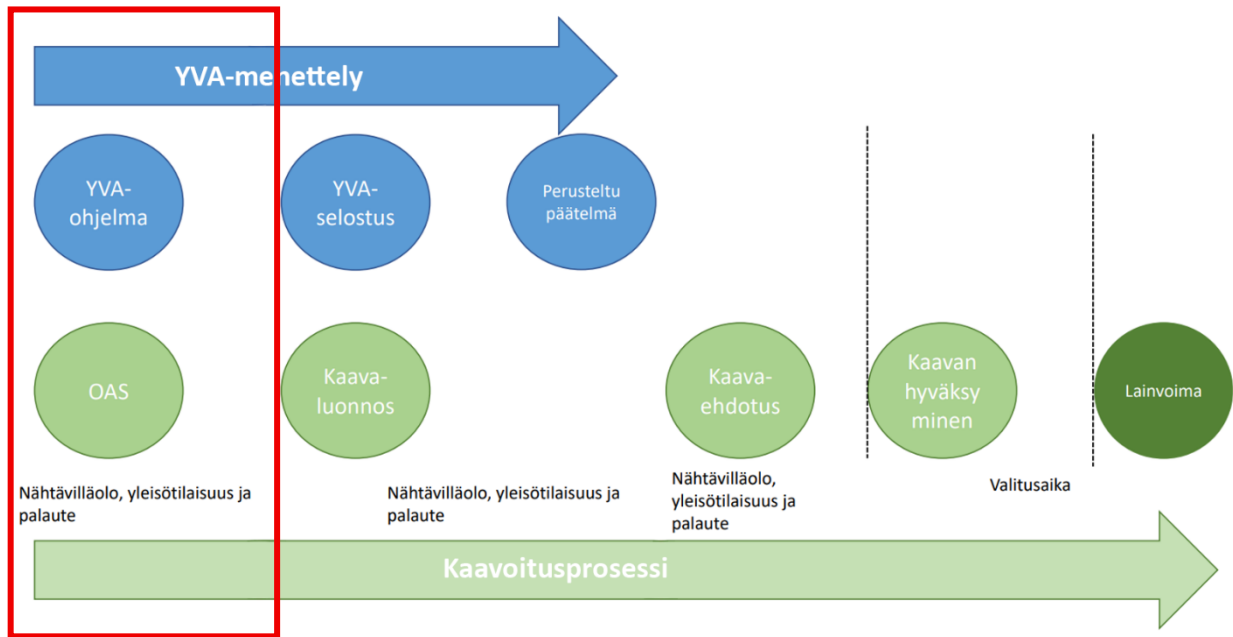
YVA-menettely

YVA-ohjelma

YVA-selostus

Perusteltu päätelmä

OAS

Kaava-luonnos

Kaava-ehdotus

Kaavan hyväksyminen

Lainvoima

Nähtävilläolo, yleisötilaisuus ja palaute

Nähtävilläolo, yleisötilaisuus ja palaute

Nähtävilläolo, yleisötilaisuus ja palaute

Valitusaika

Kaavoitusprosessi